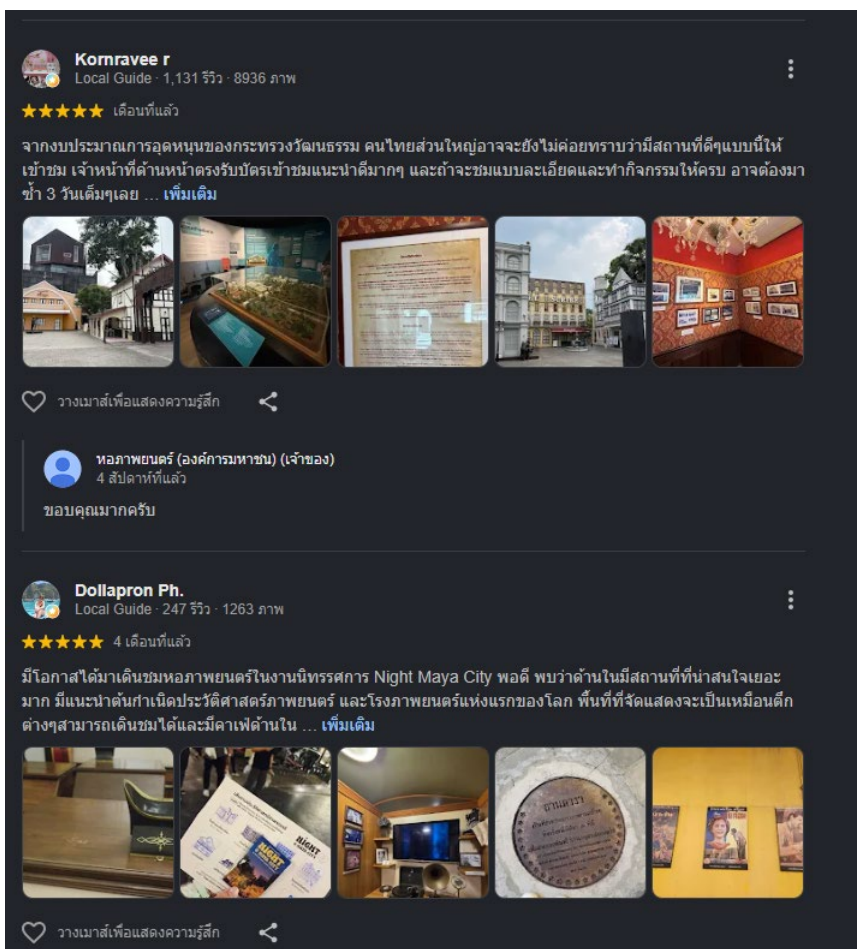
Kornravee r
Local Guide · 1,131 รีวิว · 8936 ภาพ
★★★★★ เดือนที่แล้ว

จากงบประมาณการอุดหนุนของกระทรวงวัฒนธรรม คนไทยส่วนใหญ่อาจจะยังไม่ค่อยทราบว่ามีสถานที่ดีๆแบบนี้ให้เข้าชม เจ้าหน้าที่ด้านหน้าตรงรับบัตรเข้าชมแนะนำดีมากๆ และถ้าจะชมแบบละเอียดและทำกิจกรรมให้ครบ อาจต้องมาซ้ำ 3 วันเต็มๆเลย … เพิ่มเติม

วางเมาส์เพื่อแสดงความรู้สึก

หอภาพยนตร์ (องค์การมหาชน) (เจ้าของ)
4 สัปดาห์ที่แล้ว
ขอบคุณมากครับ

Dollapron Ph.
Local Guide · 247 รีวิว · 1263 ภาพ
★★★★★ 4 เดือนที่แล้ว

มีโอกาสได้มาเดินชมหอภาพยนตร์ในงานนิทรรศการ Night Maya City พอดี พบว่าด้านในมีสถานที่ที่น่าสนใจเยอะมาก มีแนะนำต้นกำเนิดประวัติศาสตร์ภาพยนตร์ และโรงภาพยนตร์แห่งแรกของโลก พื้นที่ที่จัดแสดงจะเป็นเหมือนตึกต่างๆสามารถเดินชมได้และมีคาเฟ่ด้านใน … เพิ่มเติม

วางเมาส์เพื่อแสดงความรู้สึก